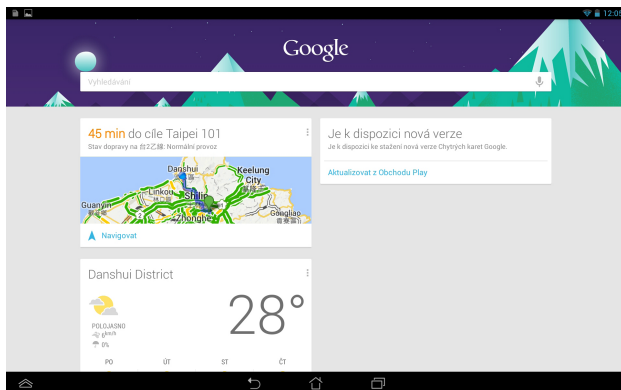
12:05

Google

Vyhledávání

45 min do cíle Taipei 101
Stav dopravy na 台2乙線: Normální provoz

Danshui
Keelung City
Linkou
Shilin
Guanyin
Zhongh
Gongliao

Navigovat

Je k dispozici nová verze
Je k dispozici ke stažení nová verze Chytrých karet Google.

Aktualizovat z Obchodu Play

Danshui District

28°

POLOJASNO
6 km/h
0%

PO
ÚT
ST
ČT